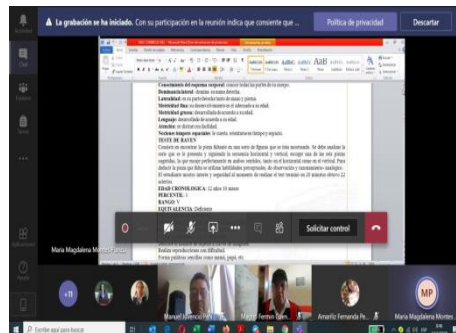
La grabación se ha iniciado. Con su participación en la reunión indica que consiente que ...

Política de privacidad

Descartar

Actividad

Chat

Equipos

Tareas

Conocimiento del esquema corporal: conoce todas las partes de su cuerpo.

Dominancia lateral: derecho.

Lateralidad: no se percibe inclinación de mano y pierna.

Motricidad fina: se observó movimiento adecuado a su edad.

Motricidad gruesa: desarrollado de acuerdo a su edad.

Lenguaje: desarrollado de acuerdo a su edad.

Atención: se distrae con facilidad.

Nociones tiempo espaciales: se orienta en tiempo y espacio.

TESTE DE RAVEN

Consiste en encontrar la pieza faltante en una serie de figuras que se irán mostrando. Se debe analizar la serie que se le presenta y siguiendo la secuencia horizontal y vertical, escoger una de las seis piezas sugeridas, la que encaje perfectamente en ambos sentidos, tanto en el horizontal como en el vertical. Para deducir la pieza que falta se utilizan habilidades perceptuales, de observación y razonamiento analógico. El estudiante mostró interés y seguridad al momento de realizar el test terminó en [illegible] minutos obtuvo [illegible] aciertos.

EDAD CRONOLOGICA: 12 años 10 meses

PERCENTIL: 5

RANGO: V

EQUIVALENCIA: Deficiente

Solicitar control

Maria Magdalena Montes

Aplicaciones

Ayuda

+11

Manuel Idrovo

Mario Fermin Guam...

Amerita Fernanda Pe...

MP

Maria Magdalena Montes

Realiza reproducciones con dificultad

Forma palabras sencillas como mamá, papá, etc.

Escribe aquí para buscar